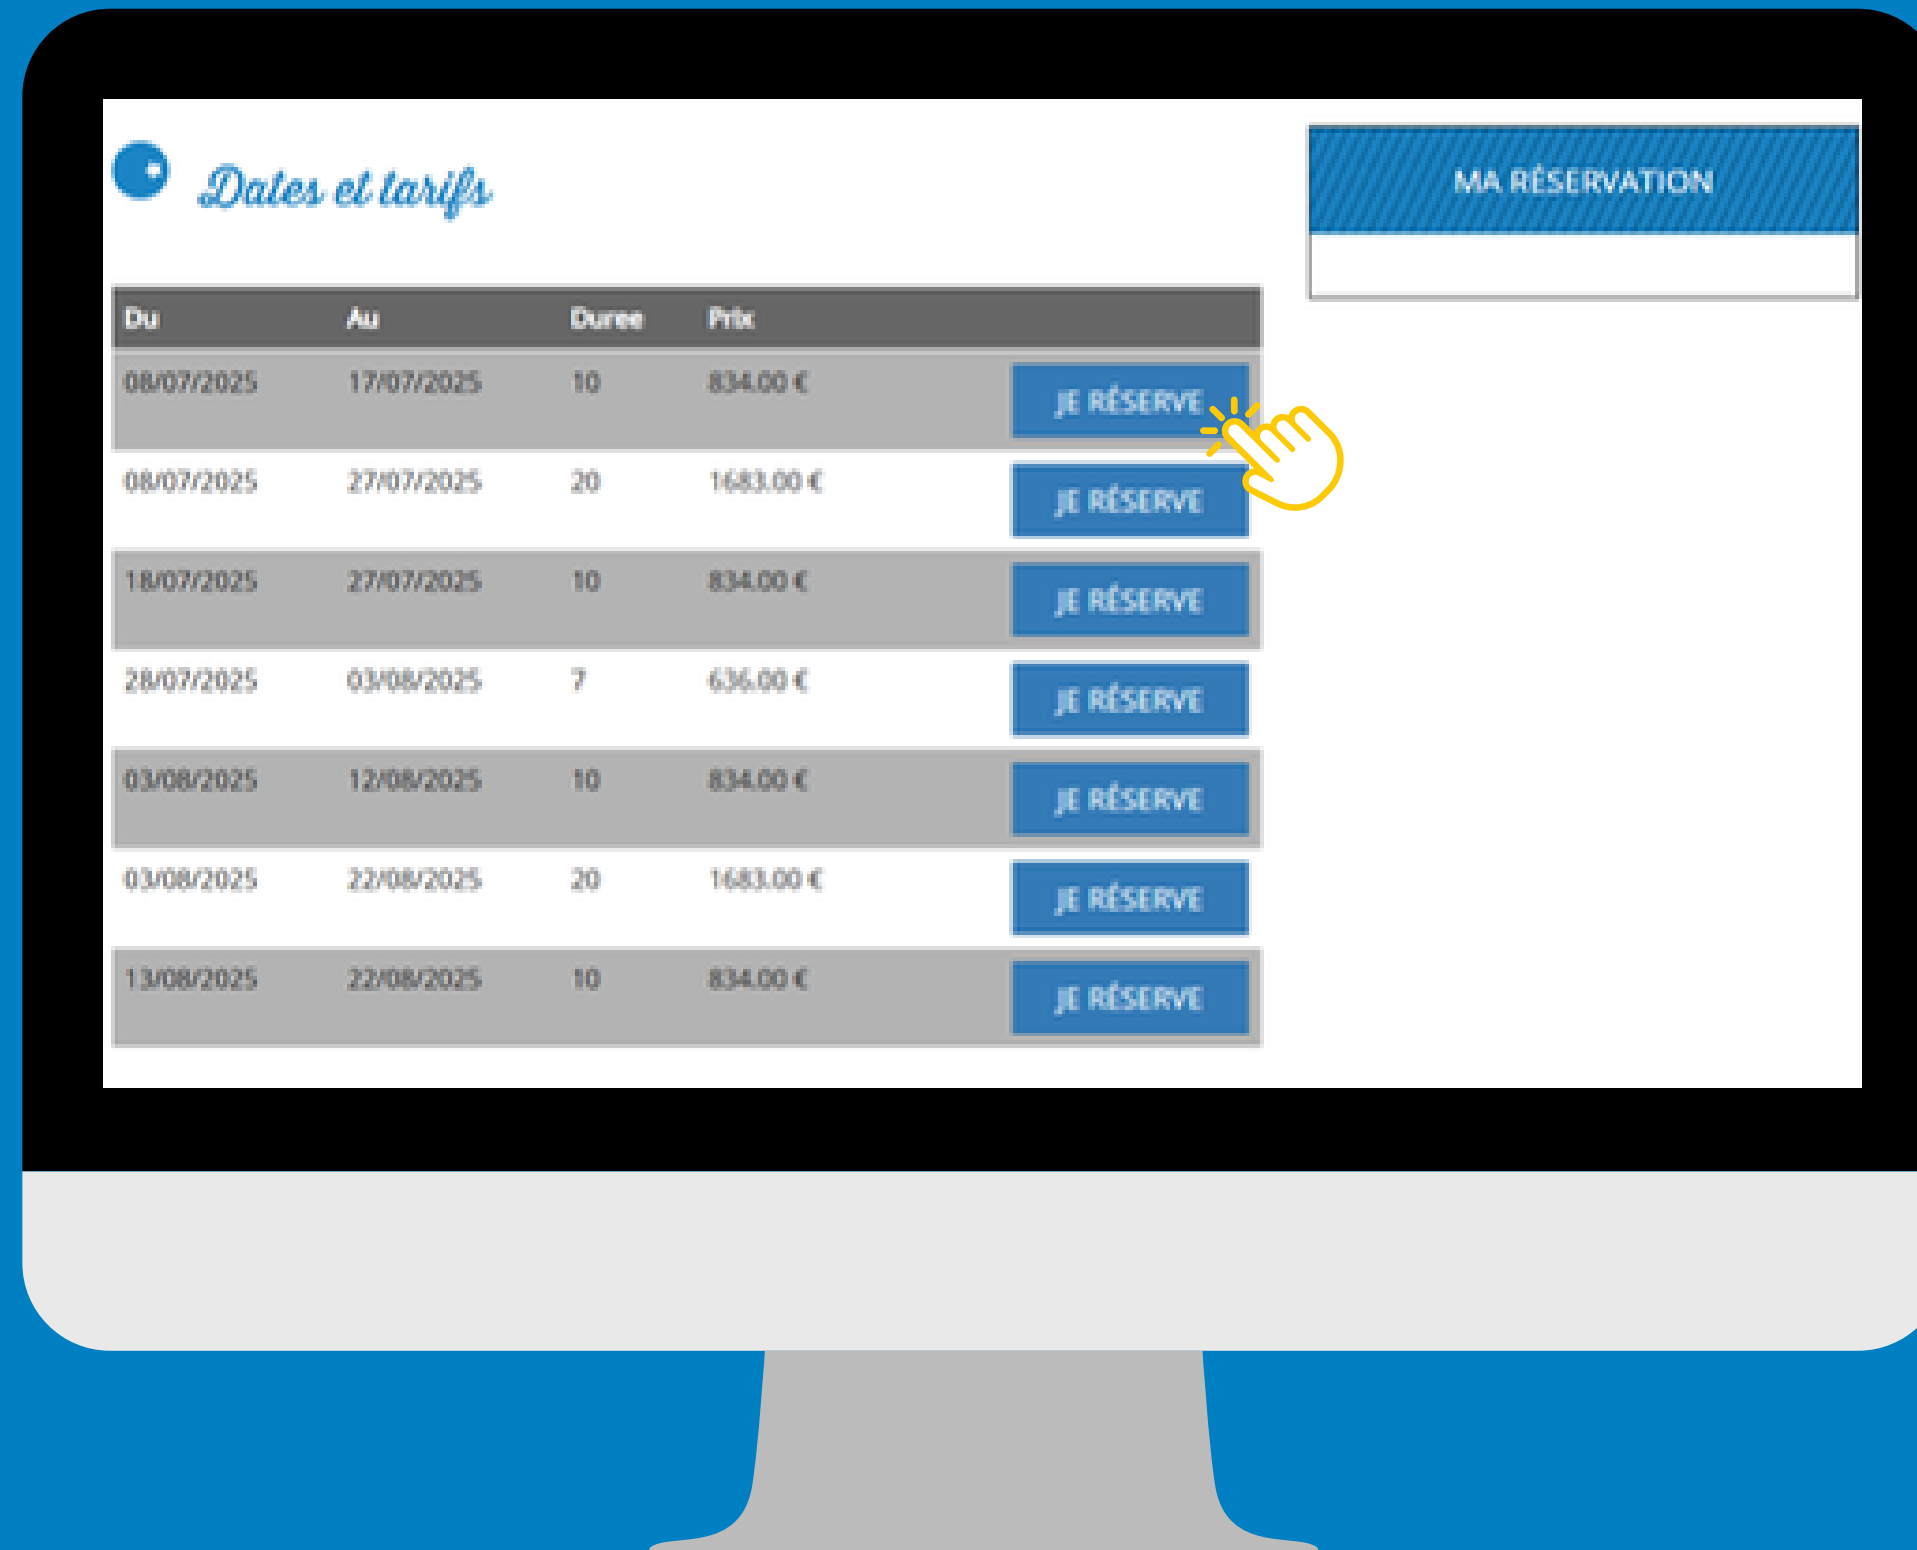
Dates et tarifs

MA RÉSERVATION

| Du | Au | Duree | Prix | |
|---|---|---|---|---|
| 08/07/2025 | 17/07/2025 | 10 | 834.00 € | JE RÉSERVE |
| 08/07/2025 | 27/07/2025 | 20 | 1683.00 € | JE RÉSERVE |
| 18/07/2025 | 27/07/2025 | 10 | 834.00 € | JE RÉSERVE |
| 28/07/2025 | 03/08/2025 | 7 | 636.00 € | JE RÉSERVE |
| 03/08/2025 | 12/08/2025 | 10 | 834.00 € | JE RÉSERVE |
| 03/08/2025 | 22/08/2025 | 20 | 1683.00 € | JE RÉSERVE |
| 13/08/2025 | 22/08/2025 | 10 | 834.00 € | JE RÉSERVE |